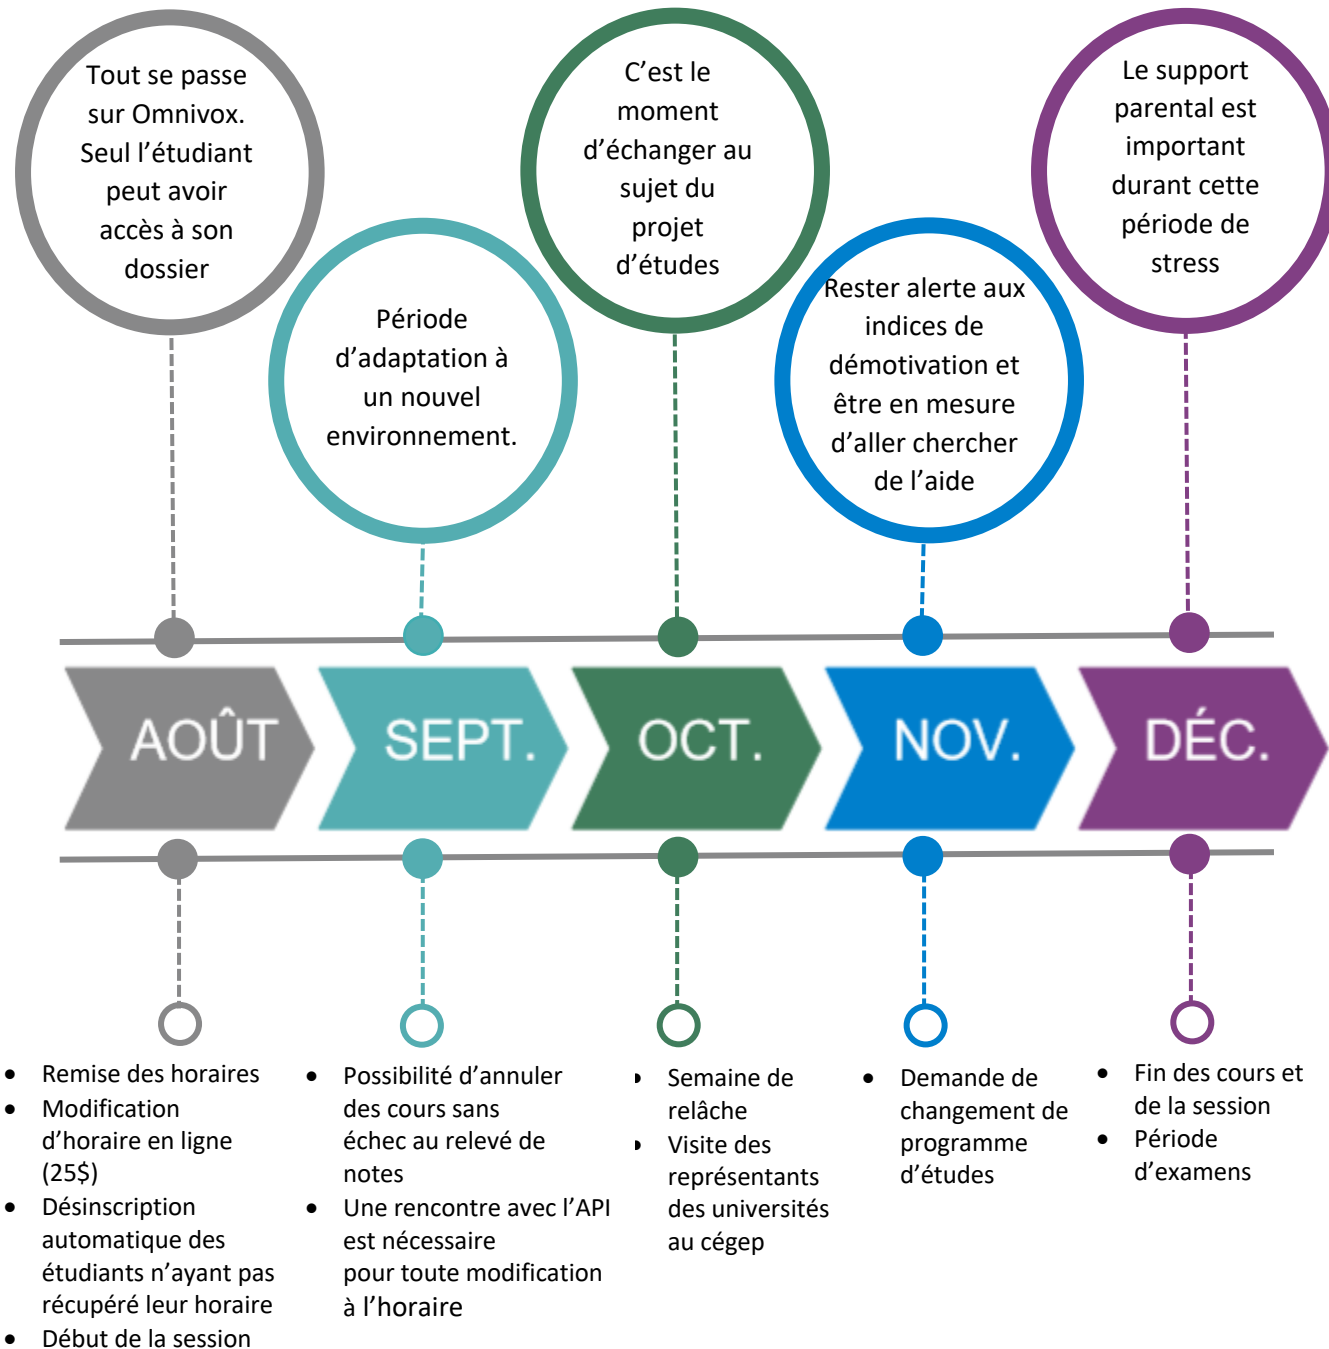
Tout se passe sur Omnivox. Seul l’étudiant peut avoir accès à son dossier

Période d’adaptation à un nouvel environnement.

C’est le moment d’échanger au sujet du projet d’études

Rester alerte aux indices de démotivation et être en mesure d’aller chercher de l’aide

Le support parental est important durant cette période de stress

AOÛT

SEPT.

OCT.

NOV.

DÉC.

- Remise des horaires
- Modification d’horaire en ligne (25$)
- Désinscription automatique des étudiants n’ayant pas récupéré leur horaire
- Début de la session

- Possibilité d’annuler des cours sans échec au relevé de notes
- Une rencontre avec l’API est nécessaire pour toute modification à l’horaire

- Semaine de relâche
- Visite des représentants des universités au cégep

- Demande de changement de programme d’études

- Fin des cours et de la session
- Période d’examens